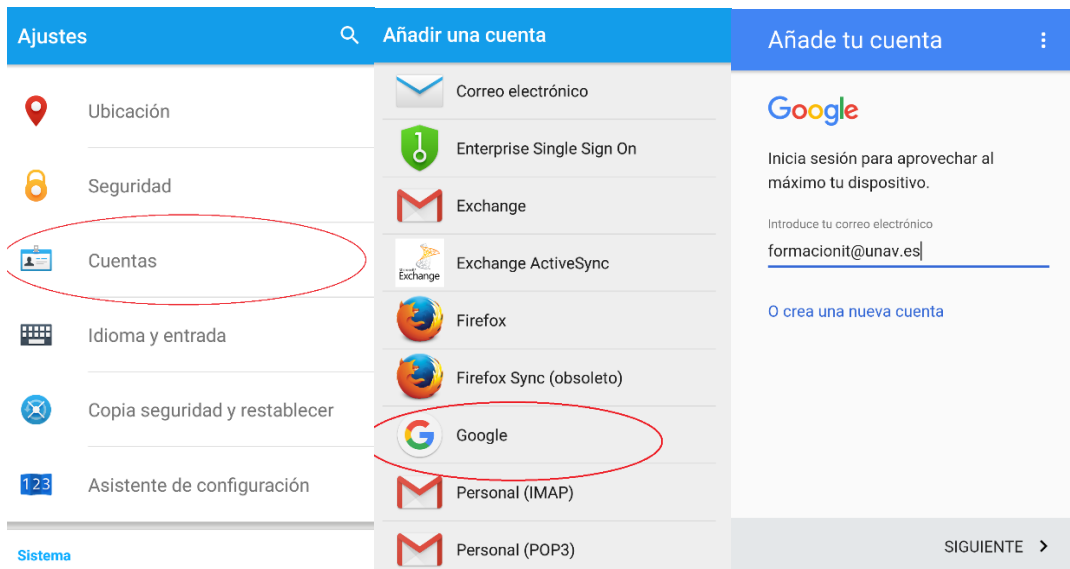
Ajustes

Ubicación

Seguridad

Cuentas

Idioma y entrada

Copia seguridad y restablecer

123 Asistente de configuración

Sistema

Añadir una cuenta

Correo electrónico

Enterprise Single Sign On

Exchange

Exchange Exchange ActiveSync

Firefox

Firefox Sync (obsoleto)

Google

Personal (IMAP)

Personal (POP3)

Añade tu cuenta

Google

Inicia sesión para aprovechar al máximo tu dispositivo.

Introduce tu correo electrónico

formacionit@unav.es

O crea una nueva cuenta

SIGUIENTE >